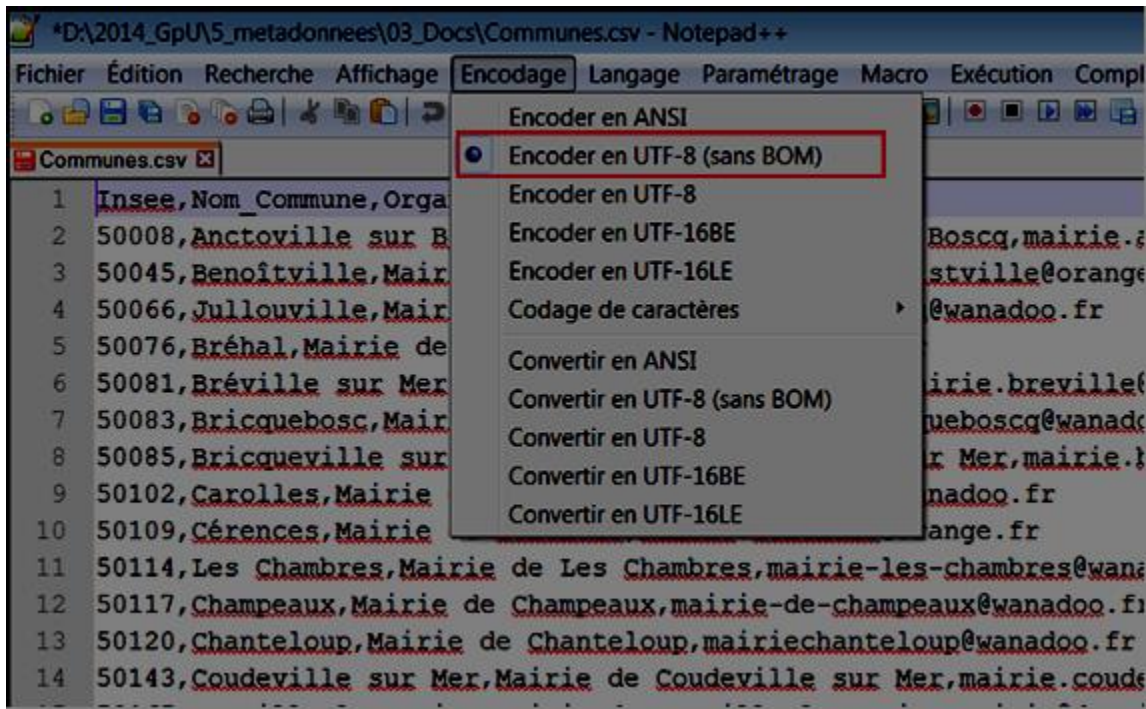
*D:\2014_GpU\5_metadonnees\03_Docs\Communes.csv - Notepad++

Fichier Édition Recherche Affichage Encodage Langage Paramétrage Macro Exécution Compl

Communes.csv

Encoder en ANSI
Encoder en UTF-8 (sans BOM)
Encoder en UTF-8
Encoder en UTF-16BE
Encoder en UTF-16LE
Codage de caractères
Convertir en ANSI
Convertir en UTF-8 (sans BOM)
Convertir en UTF-8
Convertir en UTF-16BE
Convertir en UTF-16LE

1 Insee,Nom_Commune,Orga
2 50008,Anctoville sur B Boscq,mairie.
3 50045,Benoîtville,Mair stville@orange
4 50066,Jullouville,Mair @wanadoo.fr
5 50076,Bréhal,Mairie de
6 50081,Bréville sur Mer irie.breville
7 50083,Bricquebosc,Mair ueboscq@wanad
8 50085,Bricqueville sur r Mer,mairie.
9 50102,Carolles,Mairie nadoo.fr
10 50109,Cérences,Mairie ange.fr
11 50114,Les Chambres,Mairie de Les Chambres,mairie-les-chambres@wana
12 50117,Champeaux,Mairie de Champeaux,mairie-de-champeaux@wanadoo.f
13 50120,Chanteloup,Mairie de Chanteloup,mairiechanteloup@wanadoo.fr
14 50143,Coudeville sur Mer,Mairie de Coudeville sur Mer,mairie.coude